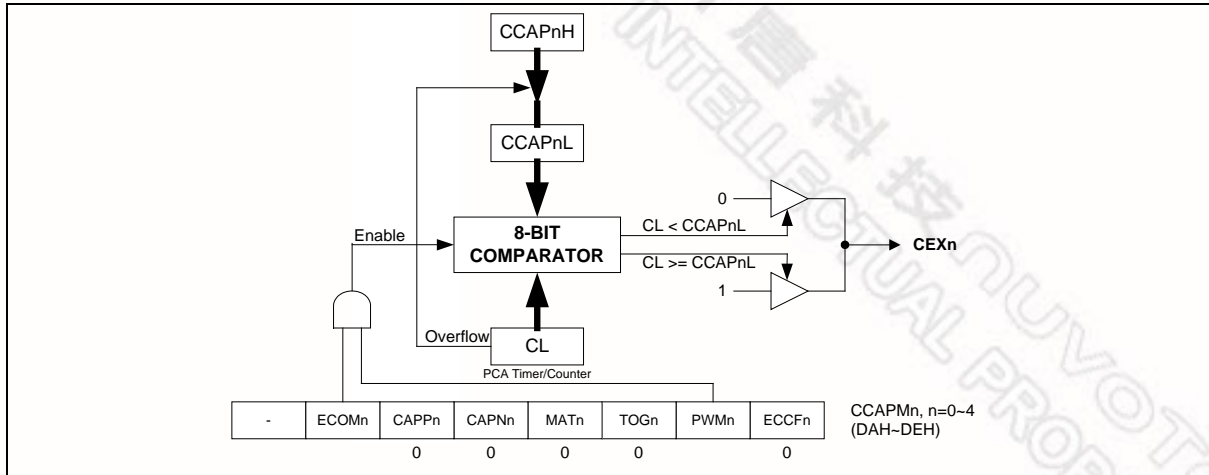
CCAPnH

CCAPnL

0

8-BIT COMPARATOR

Enable

CL < CCAPnL

CEXn

CL >= CCAPnL

1

Overflow

CL

PCA Timer/Counter

| - | ECOMn | CAPPn | CAPNn | MATn | TOGn | PWMn | ECCFn |
|---|---|---|---|---|---|---|---|
| | | 0 | 0 | 0 | 0 | | 0 |

CCAPMn, n=0~4 (DAH~DEH)

INTELLECTUAL PROPERTY NUVOTON